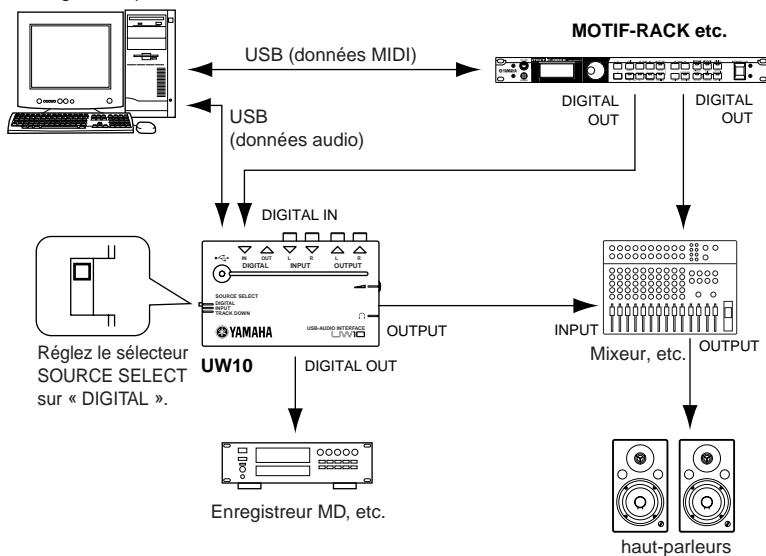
MOTIF-RACK etc.

USB (données MIDI)

USB (données audio)

DIGITAL OUT

DIGITAL OUT

DIGITAL IN

IN OUT DIGITAL L R INPUT L R OUTPUT

SOURCE SELECT DIGITAL INPUT TRACK DOWN

YAMAHA

USB-AUDIO INTERFACE UW10

OUTPUT

INPUT

Mixeur, etc.

OUTPUT

Réglez le sélecteur SOURCE SELECT sur « DIGITAL ».

UW10

DIGITAL OUT

Enregistreur MD, etc.

haut-parleurs